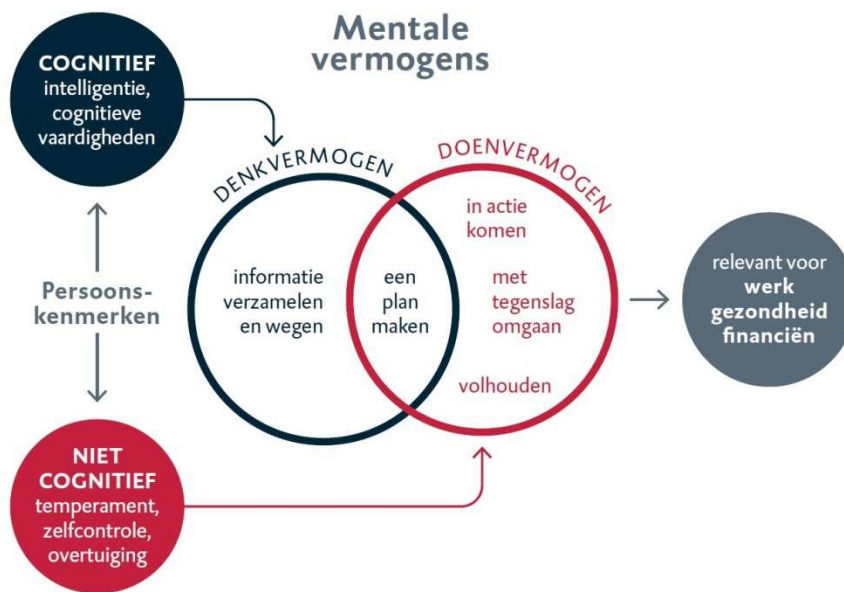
COGNITIEF
intelligentie, cognitieve vaardigheden

Mentale vermogens

DENKVERMOGEN

DOENVERMOGEN

in actie komen

Persoonskenmerken

informatie verzamelen en wegen

een plan maken

met tegenslag omgaan

relevant voor
werk
gezondheid
financiën

volhouden

NIET COGNITIEF
temperament, zelfcontrole, overtuiging